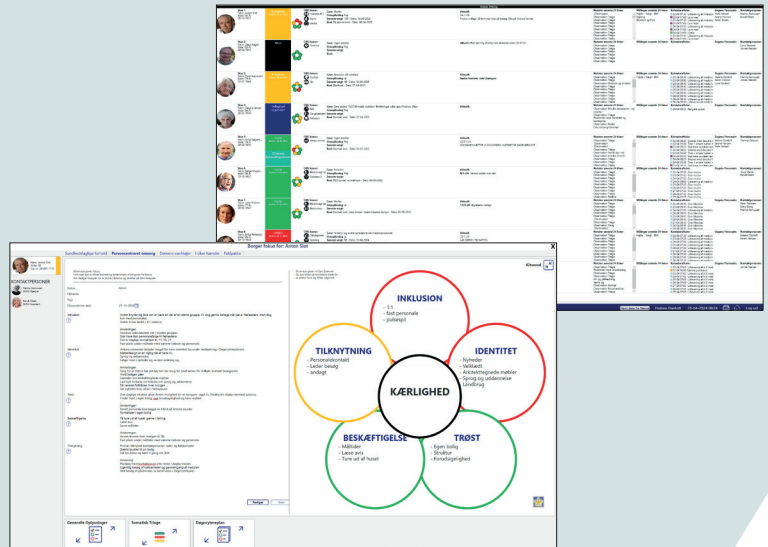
Borger fokus for: Anton Slot

Sundhedsfaglige forhold | Personcentreret omsorg | Demens værktøjer | Fokus hændelser | Faldjournal

KONTAKTPERSONER

Gem

Generelle Oplysninger

Somatisk Triage

Døgnrytmeplan

INKLUSION
- 1:1
- fast personale
- pulsespil

TILKNYTNING
- Personalekontakt
- Ledsr besøg
- andagt

IDENTITET
- Nyheder
- Velklædt
- Arkitekttegnede møbler
- Sprog og uddannelse
- Landbrug

KÆRLIGHED

BESKÆFTIGELSE
- Måltider
- Læse avis
- Ture ud af huset

TRØST
- Egen bolig
- Struktur
- Forudsigelighed